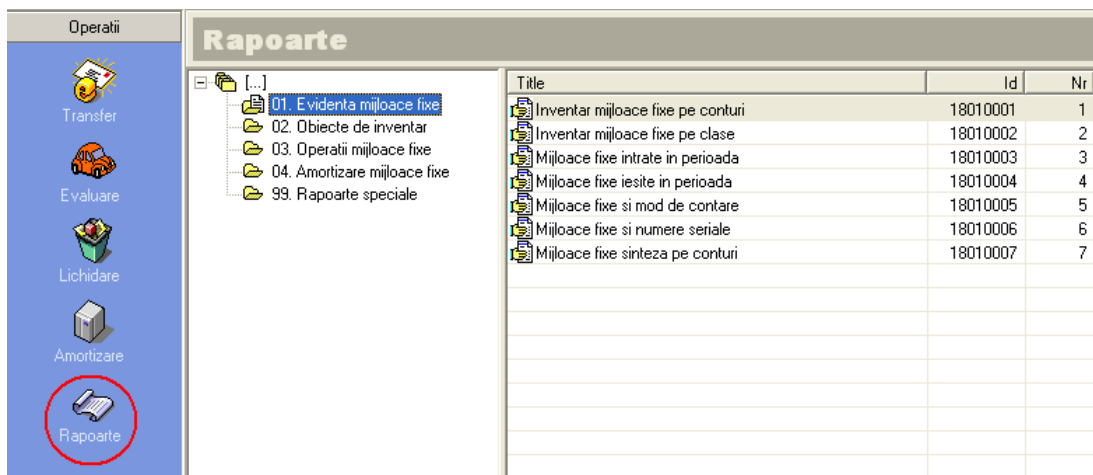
Operatii

Transfer

Evaluare

Lichidare

Amortizare

Rapoarte

Rapoarte

[...]
01. Evidenta mijloace fixe
02. Obiecte de inventar
03. Operatii mijloace fixe
04. Amortizare mijloace fixe
99. Rapoarte speciale

| Title | Id | Nr |
|---|---|---|
| Inventar mijloace fixe pe conturi | 18010001 | 1 |
| Inventar mijloace fixe pe clase | 18010002 | 2 |
| Mijloace fixe intrate in perioada | 18010003 | 3 |
| Mijloace fixe iesite in perioada | 18010004 | 4 |
| Mijloace fixe si mod de contare | 18010005 | 5 |
| Mijloace fixe si numere seriale | 18010006 | 6 |
| Mijloace fixe sinteza pe conturi | 18010007 | 7 |